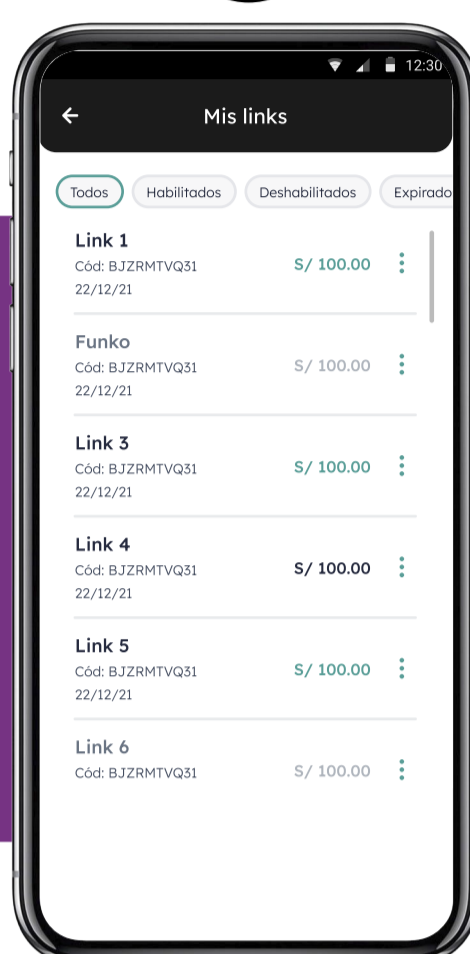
12:30

←

Mis links

Todos

Habilitados

Deshabilitados

Expirado

Link 1
Cód: BJZRMTVQ31
22/12/21
S/ 100.00

Funko
Cód: BJZRMTVQ31
22/12/21
S/ 100.00

Link 3
Cód: BJZRMTVQ31
22/12/21
S/ 100.00

Link 4
Cód: BJZRMTVQ31
22/12/21
S/ 100.00

Link 5
Cód: BJZRMTVQ31
22/12/21
S/ 100.00

Link 6
Cód: BJZRMTVQ31
S/ 100.00